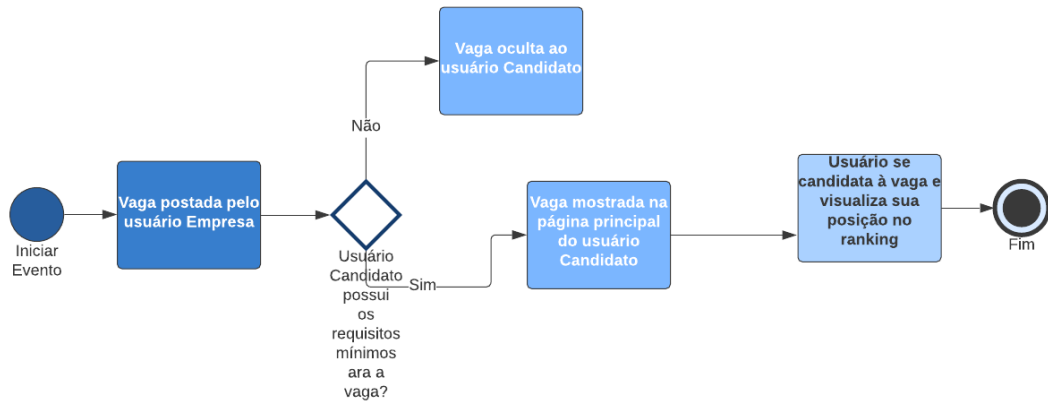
Iniciar Evento

Vaga postada pelo usuário Empresa

Não

Vaga oculta ao usuário Candidato

Usuário Candidato possui os requisitos mínimos ara a vaga?

Sim

Vaga mostrada na página principal do usuário Candidato

Usuário se candidata à vaga e visualiza sua posição no ranking

Fim